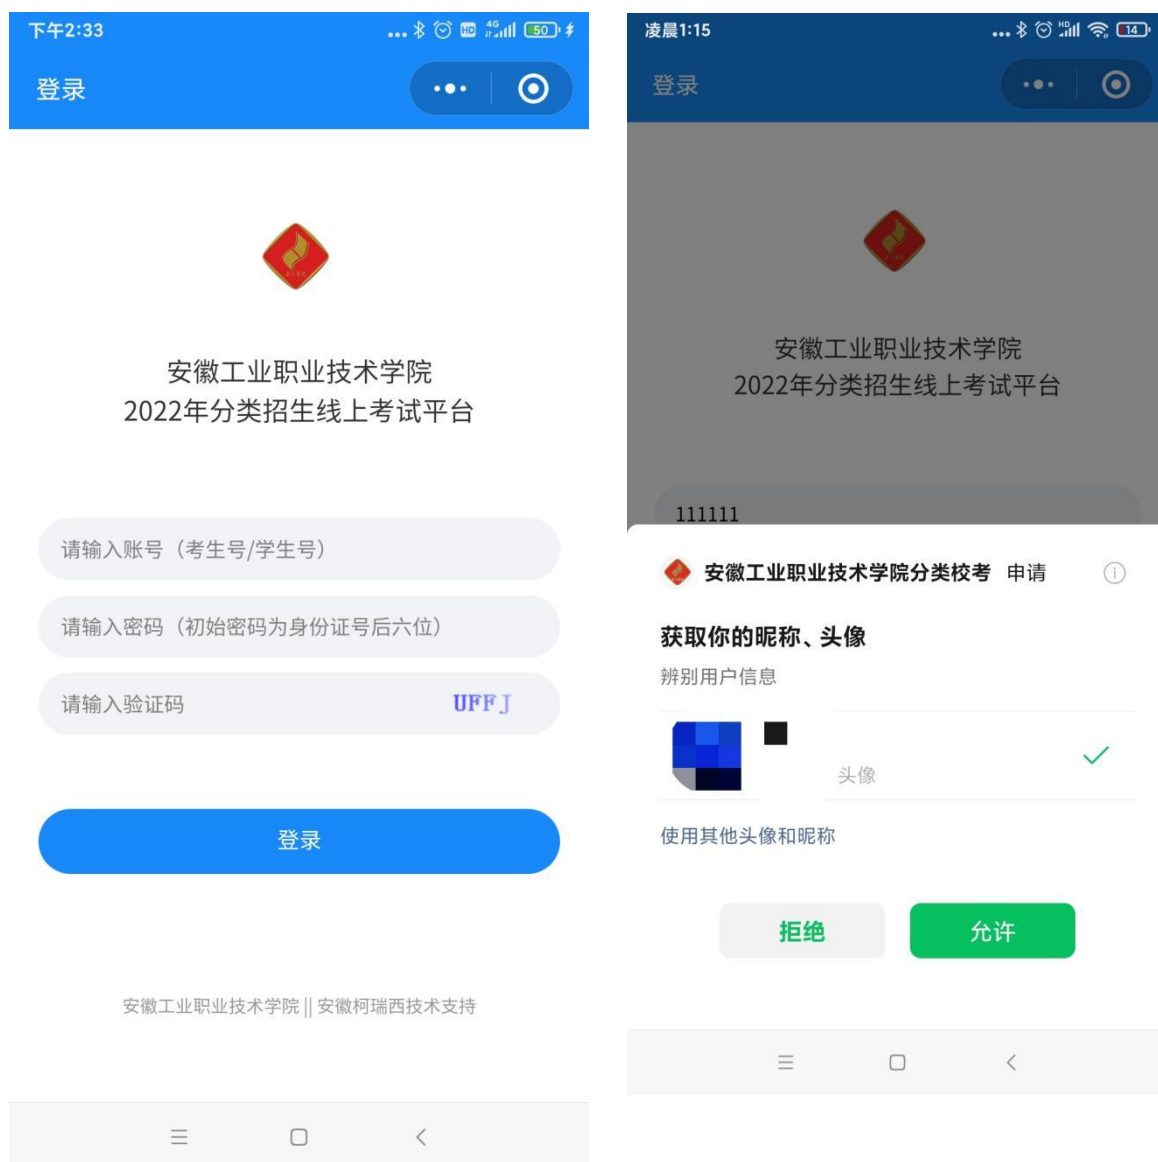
下午2:33

登录

安徽工业职业技术学院
2022年分类招生线上考试平台

请输入账号（考生号/学生号）

请输入密码（初始密码为身份证号后六位）

请输入验证码 UFFJ

登录

安徽工业职业技术学院 || 安徽柯瑞西技术支持

凌晨1:15

登录

安徽工业职业技术学院
2022年分类招生线上考试平台

111111

安徽工业职业技术学院分类校考 申请

获取你的昵称、头像

辨别用户信息

头像

使用其他头像和昵称

拒绝

允许